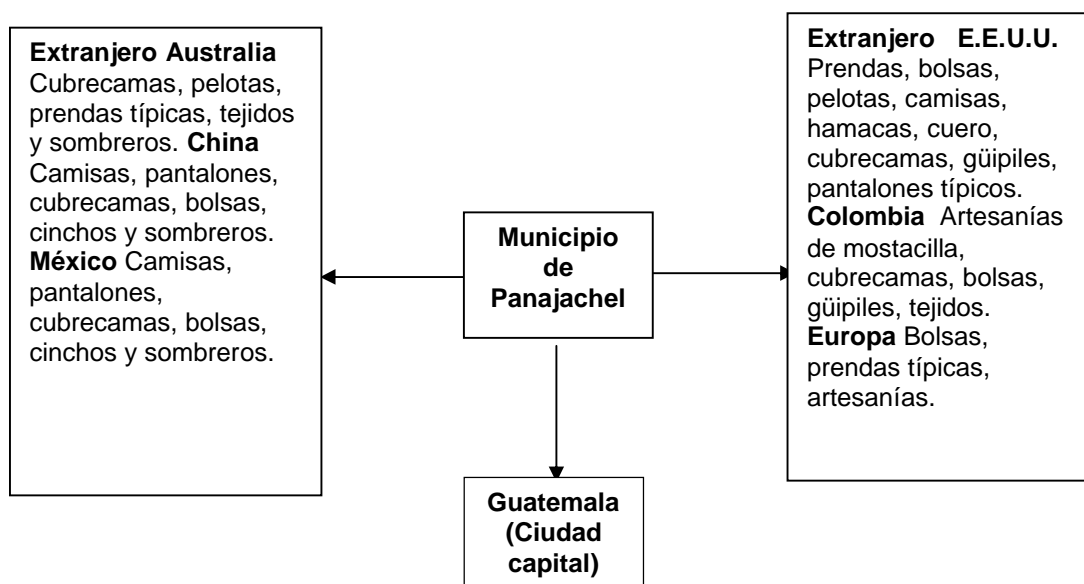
Extranjero Australia Cubrecamas, pelotas, prendas típicas, tejidos y sombreros. China Camisas, pantalones, cubrecamas, bolsas, cinchos y sombreros. México Camisas, pantalones, cubrecamas, bolsas, cinchos y sombreros.

Municipio de Panajachel

Extranjero E.E.U.U. Prendas, bolsas, pelotas, camisas, hamacas, cuero, cubrecamas, güipiles, pantalones típicos. Colombia Artesanías de mostacilla, cubrecamas, bolsas, güipiles, tejidos. Europa Bolsas, prendas típicas, artesanías.

Guatemala (Ciudad capital)